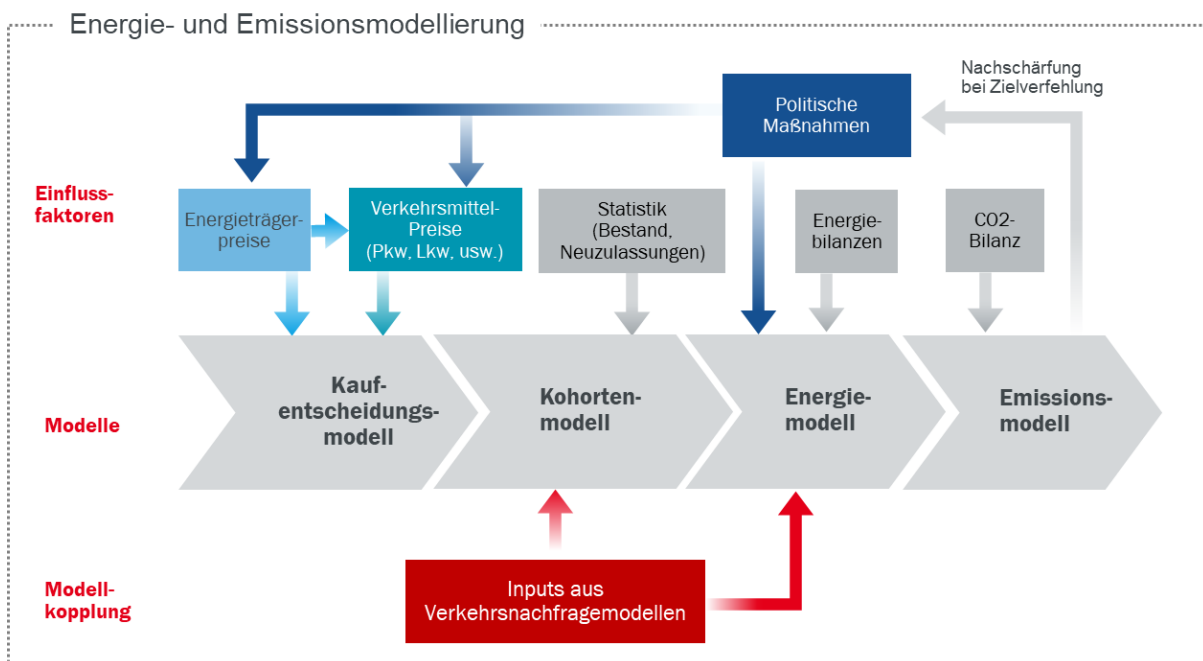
Energie- und Emissionsmodellierung

Nachschärfung bei Zielverfehlung

Politische Maßnahmen

Einflussfaktoren

Energieträgerpreise

Verkehrsmittel-Preise (Pkw, Lkw, usw.)

Statistik (Bestand, Neuzulassungen)

Energiebilanzen

CO2-Bilanz

Modelle

Kaufentscheidungsmodell

Kohortenmodell

Energiemodell

Emissionsmodell

Modellkopplung

Inputs aus Verkehrsnachfragemodellen